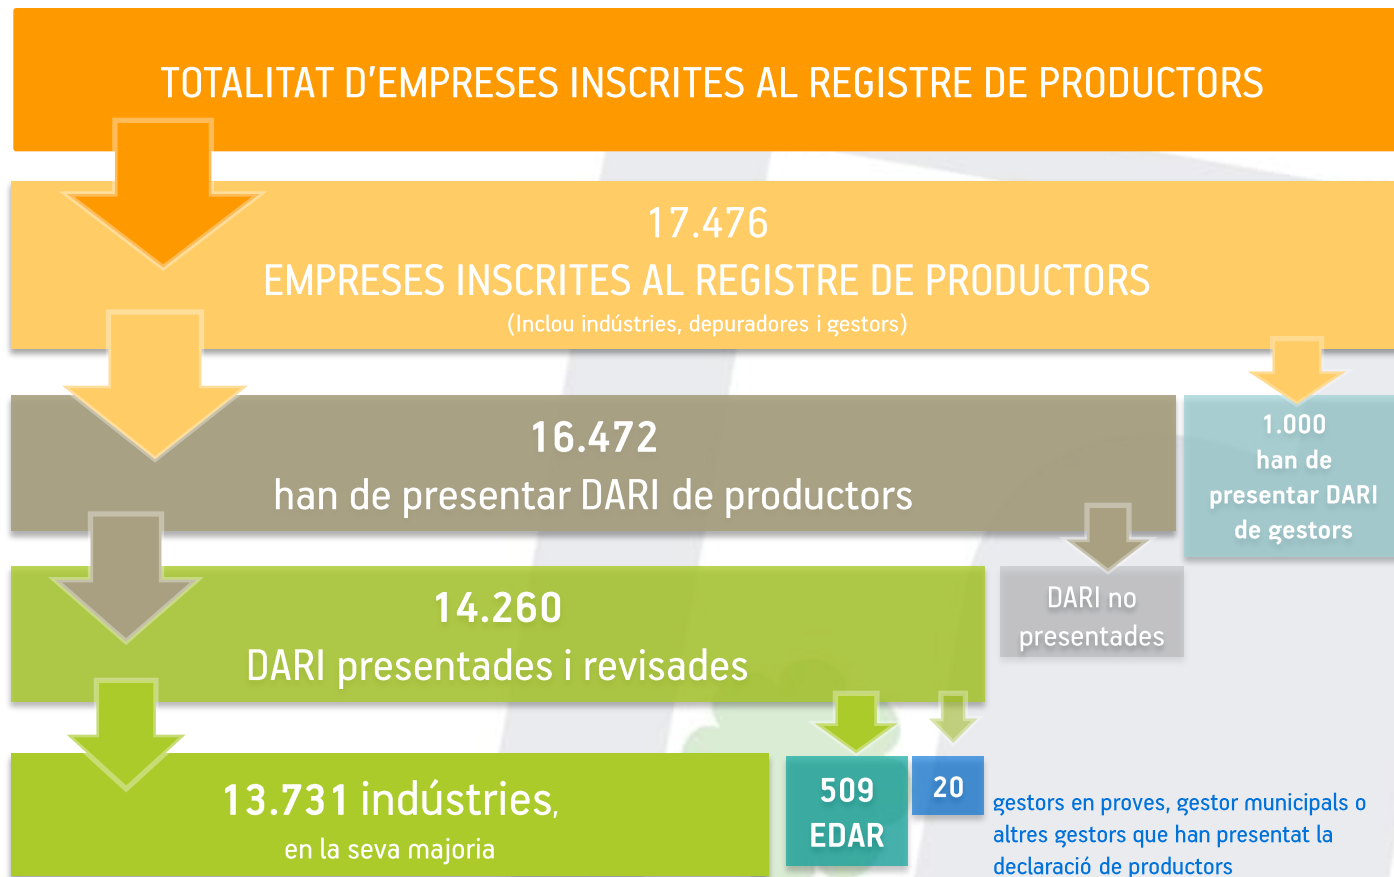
TOTALITAT D’EMPRESES INSCRITES AL REGISTRE DE PRODUCTORS

17.476
EMPRESES INSCRITES AL REGISTRE DE PRODUCTORS
(Inclou indústries, depuradores i gestors)

16.472
han de presentar DARI de productors

1.000
han de presentar DARI de gestors

14.260
DARI presentades i revisades

DARI no presentades

13.731 indústries,
en la seva majoria

509
EDAR

20

gestors en proves, gestor municipals o altres gestors que han presentat la declaració de productors